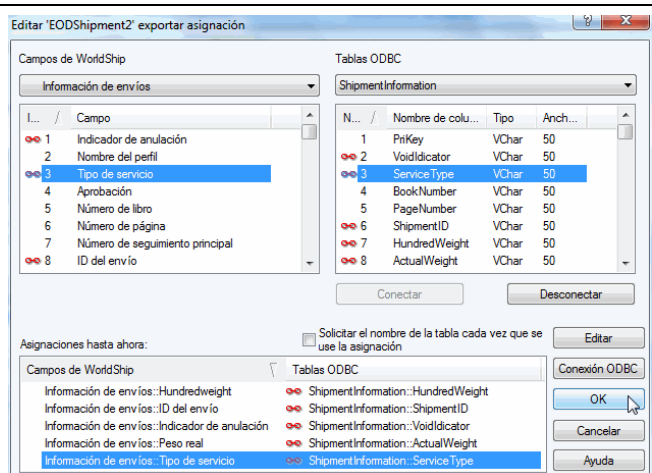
Editar 'EODShipment2' exportar asignación

Campos de WorldShip

Información de envíos

| I... | / | Campo |
|---|---|---|
| 1 | | Indicador de anulación |
| 2 | | Nombre del perfil |
| 3 | | Tipo de servicio |
| 4 | | Aprobación |
| 5 | | Número de libro |
| 6 | | Número de página |
| 7 | | Número de seguimiento principal |
| 8 | | ID del envío |

Tablas ODBC

ShipmentInformation

| N... | / | Nombre de colu... | Tipo | Anch... |
|---|---|---|---|---|
| 1 | | PriKey | VChar | 50 |
| 2 | | VoidIdicator | VChar | 50 |
| 3 | | ServiceType | VChar | 50 |
| 4 | | BookNumber | VChar | 50 |
| 5 | | PageNumber | VChar | 50 |
| 6 | | ShipmentID | VChar | 50 |
| 7 | | HundredWeight | VChar | 50 |
| 8 | | ActualWeight | VChar | 50 |

Conectar

Desconectar

Asignaciones hasta ahora:

Solicitar el nombre de la tabla cada vez que se use la asignación

Editar

| Campos de WorldShip | Tablas ODBC |
|---|---|
| Información de envíos::Hundredweight | ShipmentInformation::HundredWeight |
| Información de envíos::ID del envío | ShipmentInformation::ShipmentID |
| Información de envíos::Indicador de anulación | ShipmentInformation::VoidIdicator |
| Información de envíos::Peso real | ShipmentInformation::ActualWeight |
| Información de envíos::Tipo de servicio | ShipmentInformation::ServiceType |

Conexión ODBC

OK

Cancelar

Ayuda